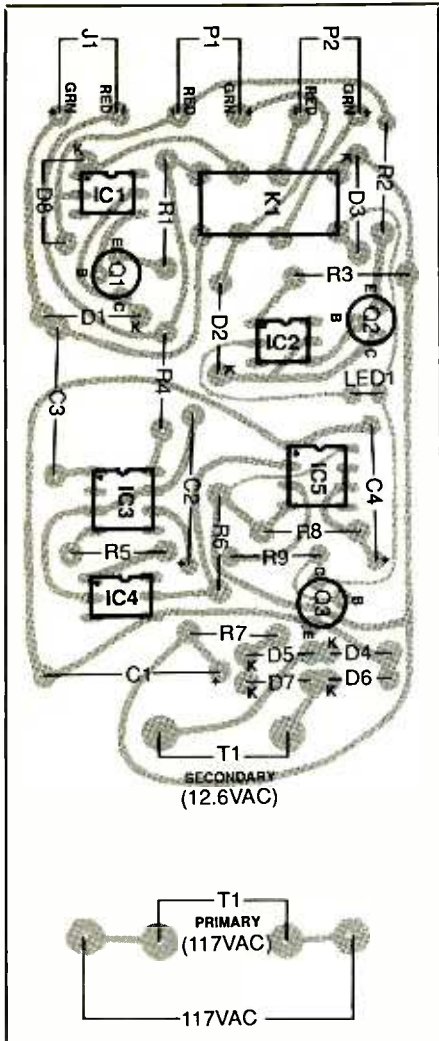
J1
GRN
RED
P1
RED
GRN
P2
RED
GRN
R2
K
D6
IC1
R1
K1
D3
E
B
Q1
C
K
R3
D1
D2
IC2
E
B
Q2
C
K
R4
LED1
C3
IC5
C4
IC3
C2
R6
R8
R5
R9
IC4
D
Q3
B
R7
E
K
D5
K
D4
C1
K
D7
K
D6
T1
SECONDARY
(12.6VAC)
T1
PRIMARY
(117VAC)
117VAC